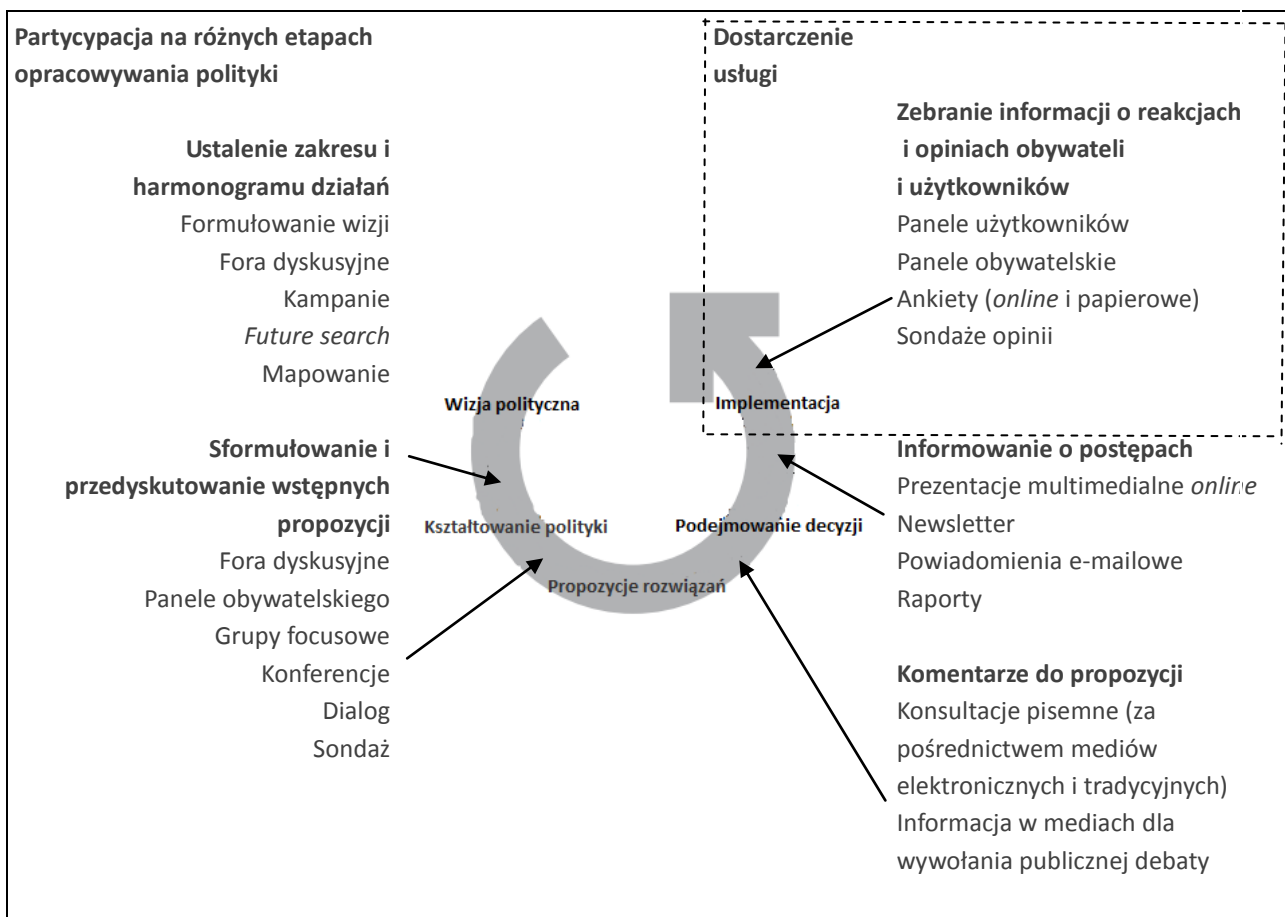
Partycypacja na różnych etapach opracowywania polityki

Ustalenie zakresu i harmonogramu działań
Formułowanie wizji
Fora dyskusyjne
Kampanie
Future search
Mapowanie

Sformułowanie i przedyskutowanie wstępnych propozycji
Fora dyskusyjne
Panele obywatelskiego
Grupy focusowe
Konferencje
Dialog
Sondaż

Dostarczenie usługi

Zebranie informacji o reakcjach i opiniach obywateli i użytkowników
Panele użytkowników
Panele obywatelskie
Ankiety (online i papierowe)
Sondaże opinii

Wizja polityczna
Implementacja
Kształtowanie polityki
Podejmowanie decyzji
Propozycje rozwiązań

Informowanie o postępach
Prezentacje multimedialne online
Newsletter
Powiadomienia e-mailowe
Raporty

Komentarze do propozycji
Konsultacje pisemne (za pośrednictwem mediów elektronicznych i tradycyjnych)
Informacja w mediach dla wywołania publicznej debaty